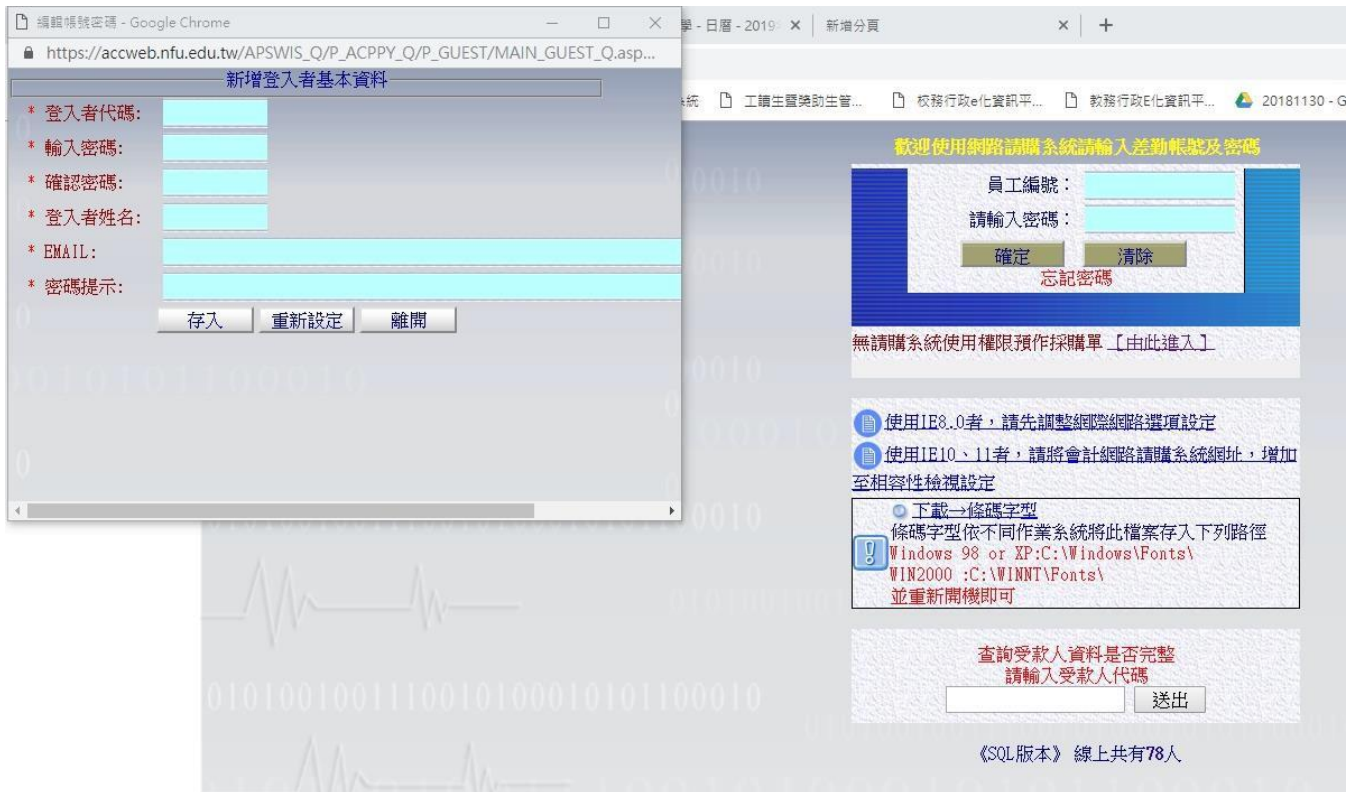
編輯帳號密碼 - Google Chrome
https://accweb.nfu.edu.tw/APSWIS_Q/P_ACPPY_Q/P_GUEST/MAIN_GUEST_Q.asp...
新增登入者基本資料
* 登入者代碼:
* 輸入密碼:
* 確認密碼:
* 登入者姓名:
* EMAIL:
* 密碼提示:
存入 重新設定 離開

學 - 日曆 - 2019 × 新增分頁 × +
統 工讀生暨獎助生管... 校務行政e化資訊平... 教務行政E化資訊平... 20181130 - G

歡迎使用網路請購系統請輸入差勤帳號及密碼
員工編號：
請輸入密碼：
確定 清除
忘記密碼
無請購系統使用權限預作採購單 【由此進入】
使用IE8..0者，請先調整網際網路選項設定
使用IE10、11者，請將會計網路請購系統網址，增加至相容性檢視設定
下載→條碼字型
條碼字型依不同作業系統將此檔案存入下列路徑
Windows 98 or XP:C:\Windows\Fonts\
WIN2000 :C:\WINNT\Fonts\
並重新開機即可
查詢受款人資料是否完整
請輸入受款人代碼
送出
《SQL版本》 線上共有78人